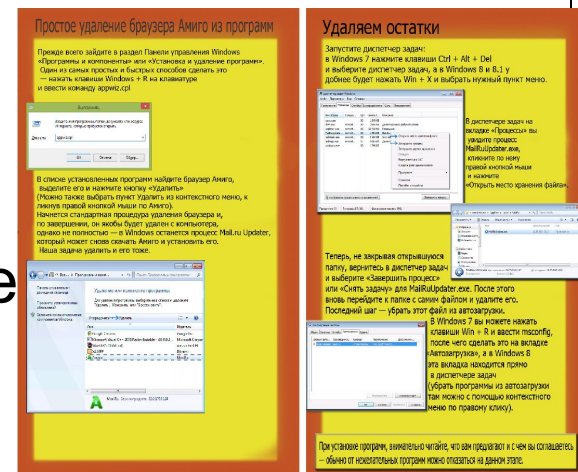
Простое удаление браузера Амиго из программ

Прежде всего зайдите в раздел Панели управления Windows «Программы и компоненты» или «Установка и удаление программ». Один из самых простых и быстрых способов сделать это — нажать клавиши Windows + R на клавиатуре и ввести команду appwiz.cpl

Выполнить

Открыть: appwiz.cpl

В списке установленных программ найдите браузер Амиго, выделите его и нажмите кнопку «Удалить» (Можно также выбрать пункт Удалить из контекстного меню, кликнув по нему правой кнопкой мыши по Амиго). Начнется стандартная процедура удаления браузера и, по завершении, он якобы будет удален с компьютера, однако не полностью — в Windows останется процесс Mail.ru Updater, который может снова скачать Амиго и установить его. Наша задача удалить и его тоже.

Удаление или изменение программы

Удаляем остатки

Запустите диспетчер задач: в Windows 7 нажмите клавиши Ctrl + Alt + Del и выберите диспетчер задач, а в Windows 8 и 8.1 у добнее будет нажать Win + X и выбрать нужный пункт меню.

В диспетчере задач на вкладке «Процессы» вы увидите процесс MailRuUpdater.exe, кликните по нему правой кнопкой мыши и нажмите «Открыть место хранения файла».

Теперь, не закрывая открывшуюся папку, вернитесь в диспетчер задач и выберите «Завершить процесс» или «Снять задачу» для MailRuUpdater.exe. После этого вновь перейдите к папке с самим файлом и удалите его. Последний шаг — убрать этот файл из автозагрузки.

В Windows 7 вы можете нажать клавиши Win + R и ввести msconfig, после чего сделать это на вкладке «Автозагрузка», а в Windows 8 эта вкладка находится прямо в диспетчере задач (убрать программы из автозагрузки там можно с помощью контекстного меню по правому клику).

При установке програм, внимательно читайте, что вам предлагают и с чем вы соглашаетесь – обычно от нежелательных программ можно отказаться на данном этапе.